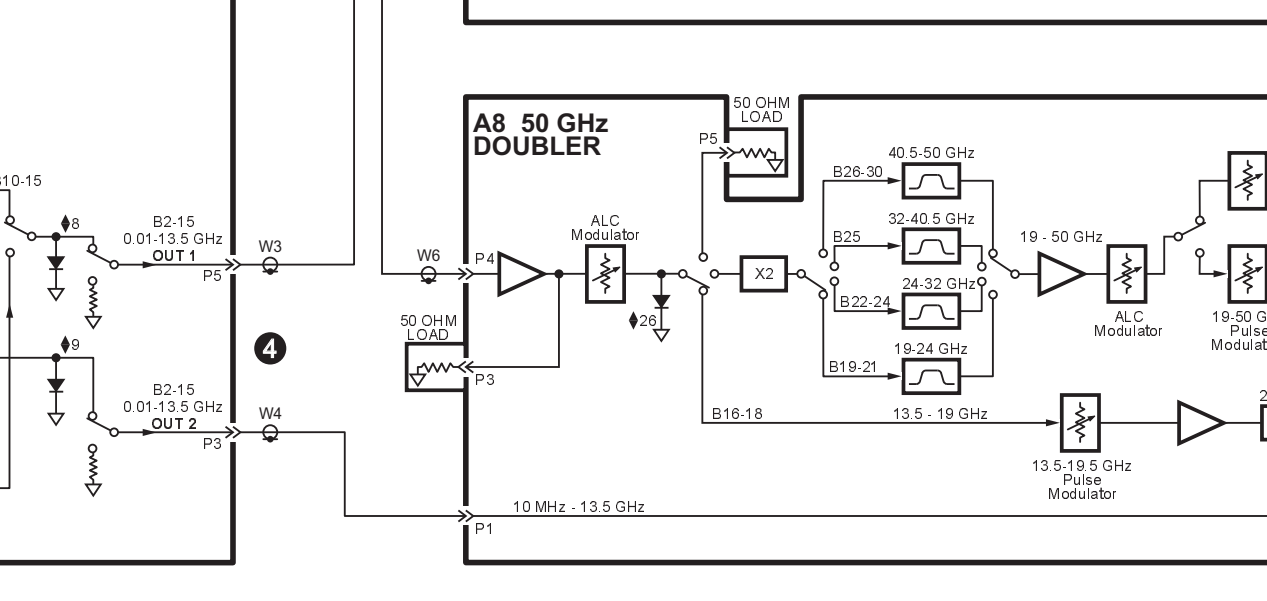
B10-15

8

B2-15
0.01-13.5 GHz
OUT 1
P5

W3

9

B2-15
0.01-13.5 GHz
OUT 2
P3

W4

4

A8 50 GHz
DOUBLER

W6
P4

50 OHM
LOAD
P3

ALC
Modulator

26

50 OHM
LOAD
P5

X2

B26-30
40.5-50 GHz
B25
32-40.5 GHz
B22-24
24-32 GHz
B19-21
19-24 GHz

19 - 50 GHz

ALC
Modulator

19-50 G
Pulse
Modulat

B16-18
13.5 - 19 GHz

13.5-19.5 GHz
Pulse
Modulator

2

10 MHz - 13.5 GHz
P1